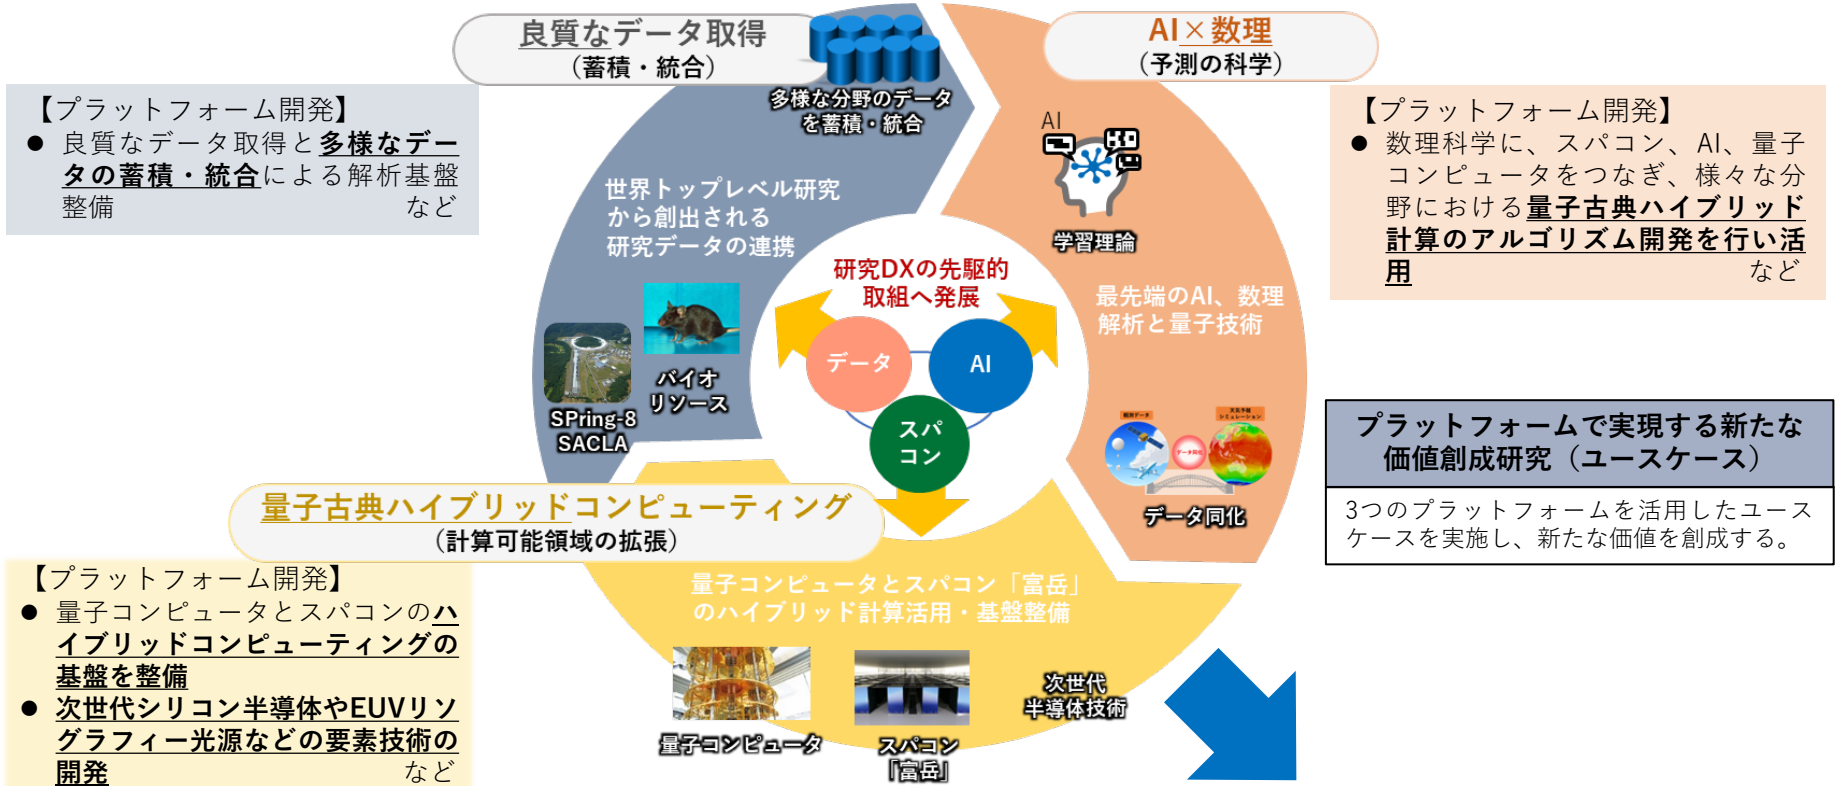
良質なデータ取得
（蓄積・統合）

【プラットフォーム開発】
● 良質なデータ取得と多様なデータの蓄積・統合による解析基盤整備　など

多様な分野のデータを蓄積・統合

世界トップレベル研究から創出される研究データの連携

SPring-8 SACLA

バイオリソース

AI×数理
（予測の科学）

【プラットフォーム開発】
● 数理科学に、スパコン、AI、量子コンピュータをつなぎ、様々な分野における量子古典ハイブリッド計算のアルゴリズム開発を行い活用　など

AI

学習理論

最先端のAI、数理解析と量子技術

データ同化

研究DXの先駆的取組へ発展

データ

AI

スパコン

量子古典ハイブリッドコンピューティング
（計算可能領域の拡張）

【プラットフォーム開発】
● 量子コンピュータとスパコンのハイブリッドコンピューティングの基盤を整備
● 次世代シリコン半導体やEUVリソグラフィー光源などの要素技術の開発　など

量子コンピュータとスパコン「富岳」のハイブリッド計算活用・基盤整備

量子コンピュータ

スパコン「富岳」

次世代半導体技術

プラットフォームで実現する新たな価値創成研究（ユースケース）

3つのプラットフォームを活用したユースケースを実施し、新たな価値を創成する。